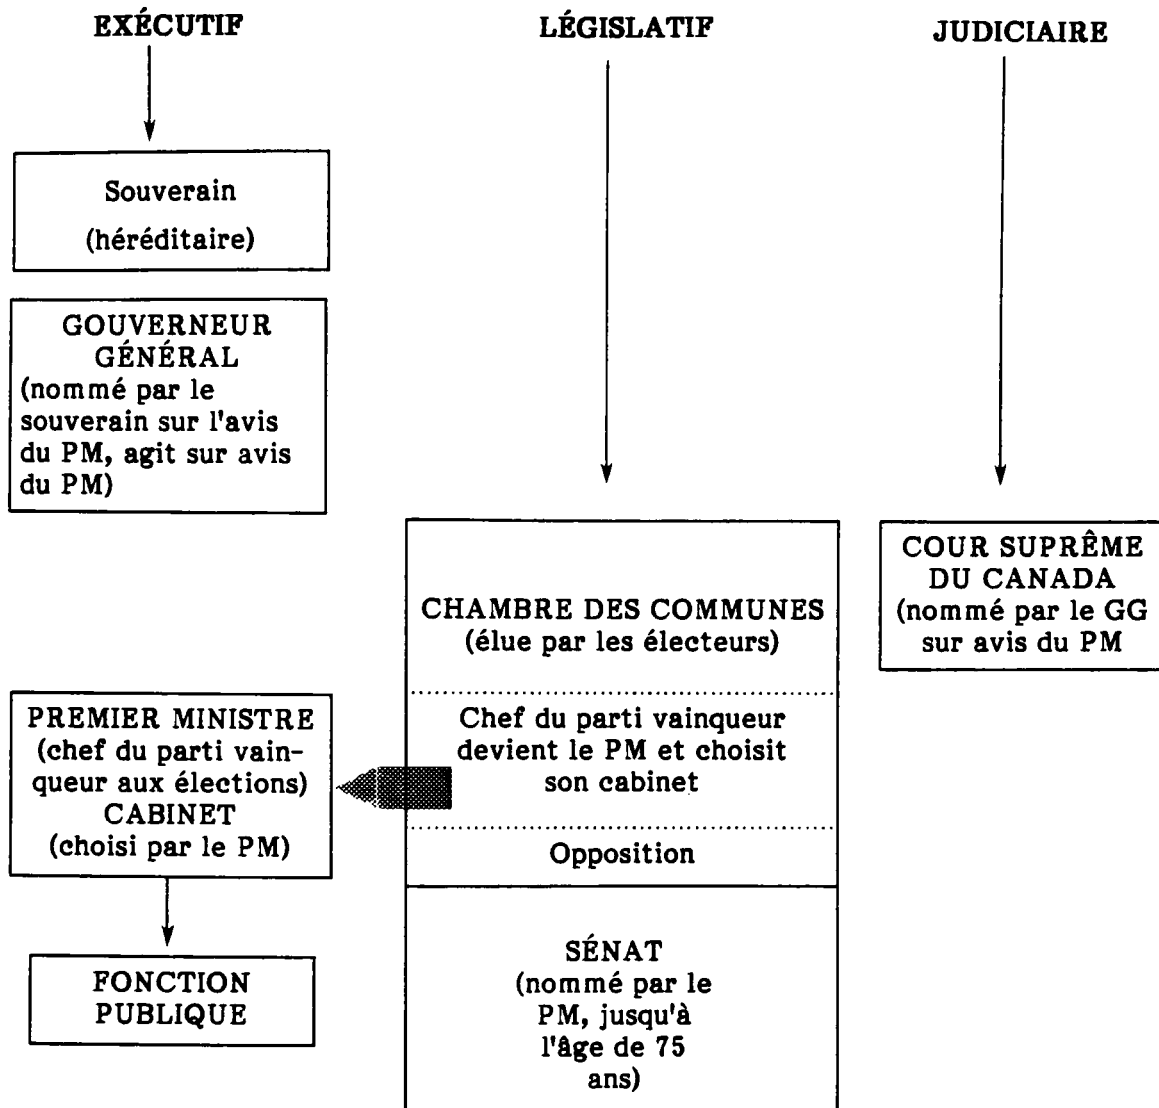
EXÉCUTIF

LÉGISLATIF

JUDICIAIRE

Souverain
(héréditaire)

GOUVERNEUR GÉNÉRAL
(nommé par le souverain sur l'avis du PM, agit sur avis du PM)

CHAMBRE DES COMMUNES
(élue par les électeurs)

Chef du parti vainqueur devient le PM et choisit son cabinet

Opposition

SÉNAT
(nommé par le PM, jusqu'à l'âge de 75 ans)

COUR SUPRÊME DU CANADA
(nommé par le GG sur avis du PM

PREMIER MINISTRE
(chef du parti vainqueur aux élections)
CABINET
(choisi par le PM)

FONCTION PUBLIQUE